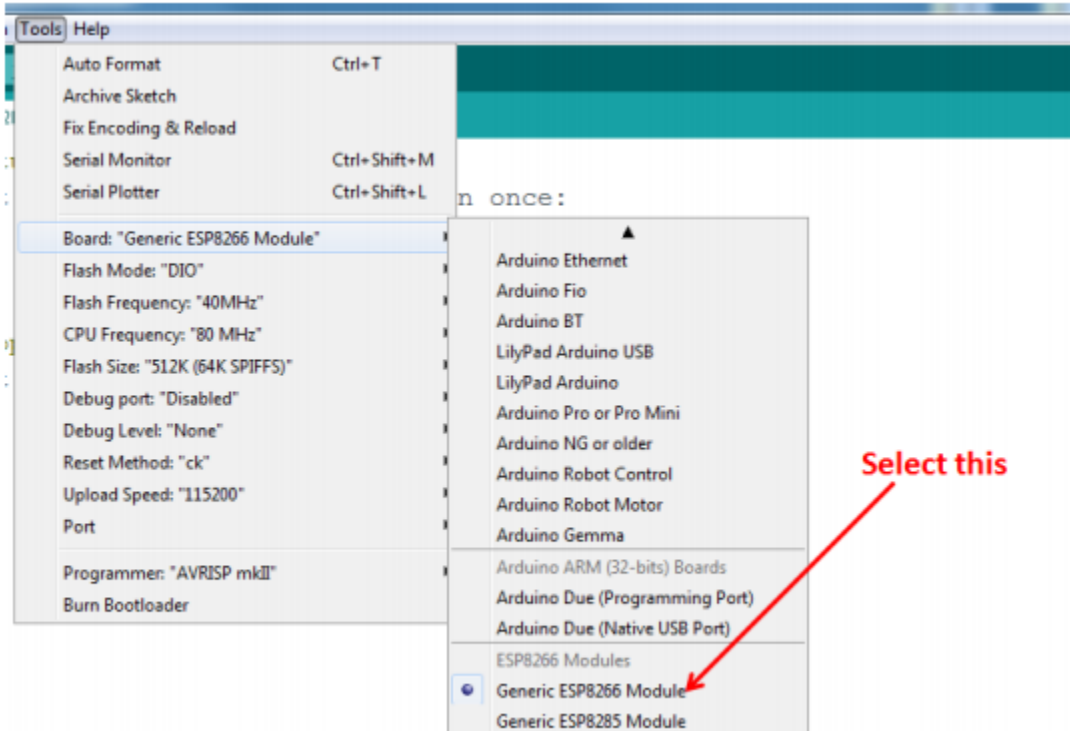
Tools Help

Auto Format Ctrl+T
Archive Sketch
Fix Encoding & Reload
Serial Monitor Ctrl+Shift+M
Serial Plotter Ctrl+Shift+L

n once:

Board: "Generic ESP8266 Module"
Flash Mode: "DIO"
Flash Frequency: "40MHz"
CPU Frequency: "80 MHz"
Flash Size: "512K (64K SPIFFS)"
Debug port: "Disabled"
Debug Level: "None"
Reset Method: "ck"
Upload Speed: "115200"
Port

Programmer: "AVRISP mkII"
Burn Bootloader

▲
Arduino Ethernet
Arduino Fio
Arduino BT
LilyPad Arduino USB
LilyPad Arduino
Arduino Pro or Pro Mini
Arduino NG or older
Arduino Robot Control
Arduino Robot Motor
Arduino Gemma
Arduino ARM (32-bits) Boards
Arduino Due (Programming Port)
Arduino Due (Native USB Port)
ESP8266 Modules
Generic ESP8266 Module
Generic ESP8285 Module

Select this